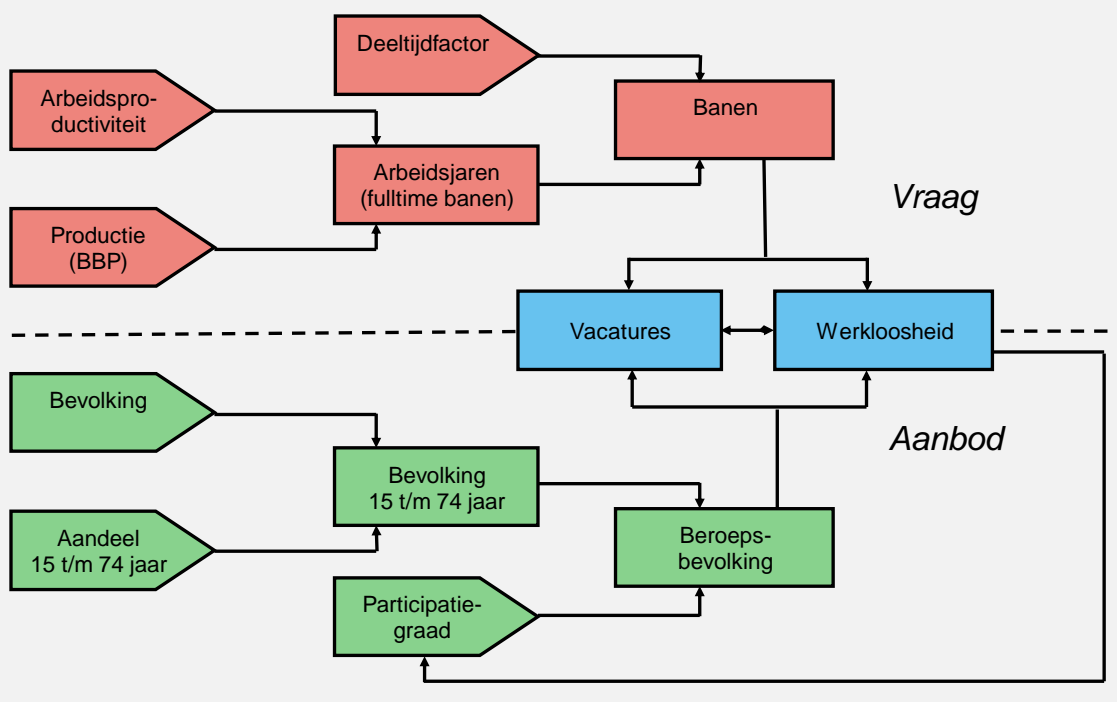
Deeltijdfactor

Banen

Arbeidsproductiviteit

Arbeidsjaren (fulltime banen)

Productie (BBP)

Vraag

Vacatures

Werkloosheid

Bevolking

Aanbod

Bevolking 15 t/m 74 jaar

Aandeel 15 t/m 74 jaar

Beroepsbevolking

Participatiegraad